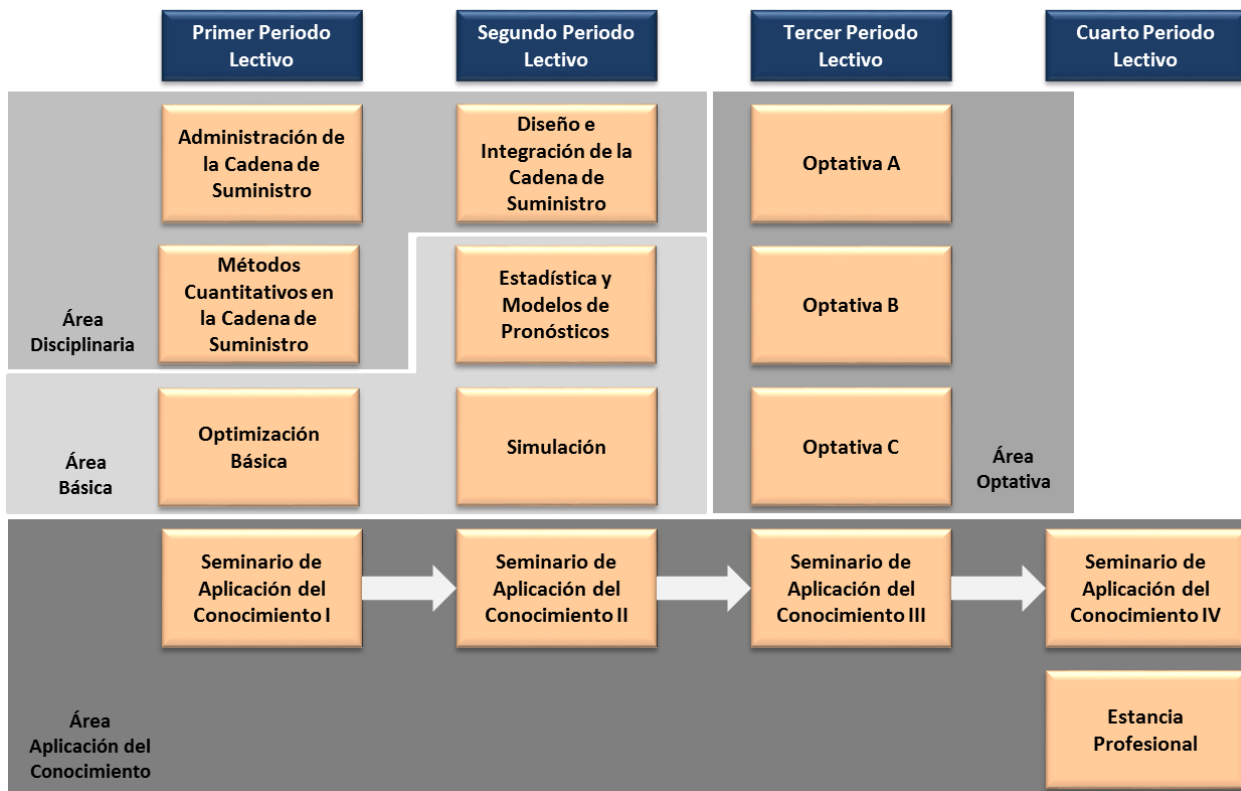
Primer Periodo Lectivo

Segundo Periodo Lectivo

Tercer Periodo Lectivo

Cuarto Periodo Lectivo

Administración de la Cadena de Suministro

Diseño e Integración de la Cadena de Suministro

Optativa A

Métodos Cuantitativos en la Cadena de Suministro

Estadística y Modelos de Pronósticos

Optativa B

Área Disciplinaria

Optimización Básica

Simulación

Optativa C

Área Básica

Área Optativa

Seminario de Aplicación del Conocimiento I

Seminario de Aplicación del Conocimiento II

Seminario de Aplicación del Conocimiento III

Seminario de Aplicación del Conocimiento IV

Estancia Profesional

Área Aplicación del Conocimiento